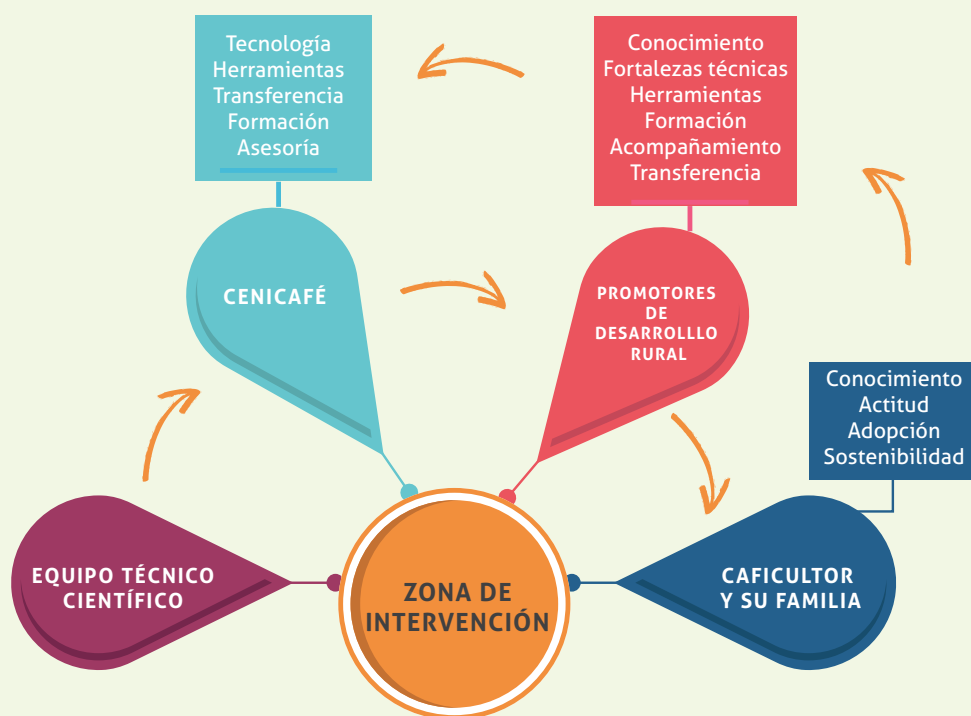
Tecnología
Herramientas
Transferencia
Formación
Asesoría

Conocimiento
Fortalezas técnicas
Herramientas
Formación
Acompañamiento
Transferencia

CENICAFÉ

PROMOTORES DE DESARROLLLO RURAL

Conocimiento
Actitud
Adopción
Sostenibilidad

EQUIPO TÉCNICO CIENTÍFICO

ZONA DE INTERVENCIÓN

CAFICULTOR Y SU FAMILIA